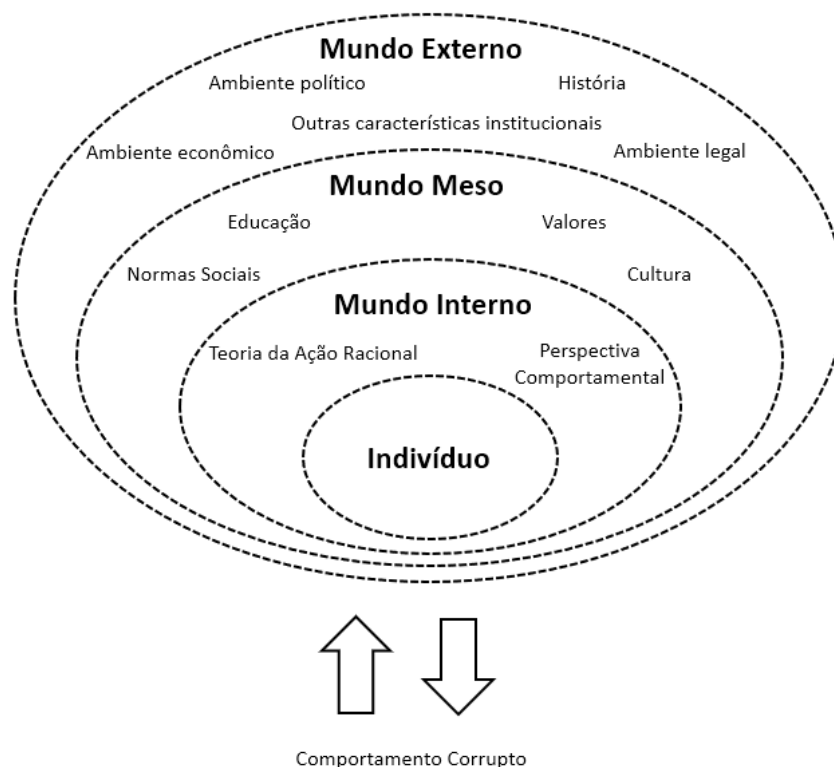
Mundo Externo

Ambiente político

História

Outras características institucionais

Ambiente econômico

Ambiente legal

Mundo Meso

Educação

Valores

Normas Sociais

Cultura

Mundo Interno

Teoria da Ação Racional

Perspectiva Comportamental

Indivíduo

Comportamento Corrupto